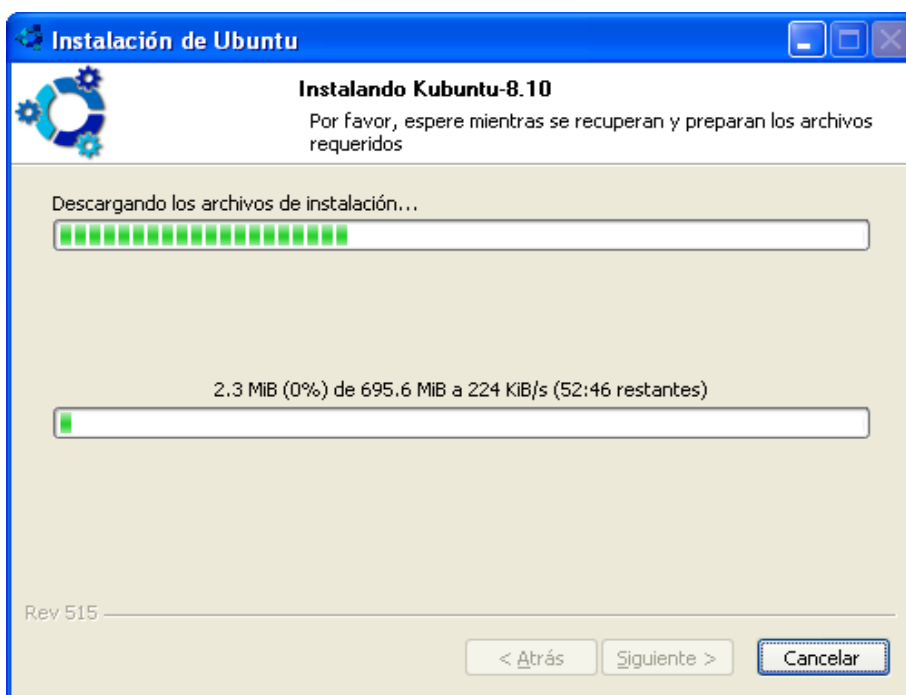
Instalación de Ubuntu

Instalando Kubuntu-8.10

Por favor, espere mientras se recuperan y preparan los archivos requeridos

Descargando los archivos de instalación...

2.3 MiB (0%) de 695.6 MiB a 224 KiB/s (52:46 restantes)

Rev 515

< Atrás

Siguiente >

Cancelar